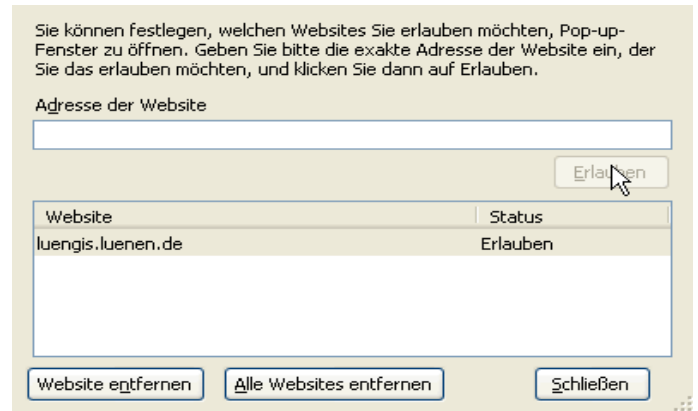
Sie können festlegen, welchen Websites Sie erlauben möchten, Pop-up-Fenster zu öffnen. Geben Sie bitte die exakte Adresse der Website ein, der Sie das erlauben möchten, und klicken Sie dann auf Erlauben.

Adresse der Website

Erlauben

| Website | Status |
|---|---|
| luengis.luenen.de | Erlauben |

Website entfernen

Alle Websites entfernen

Schließen